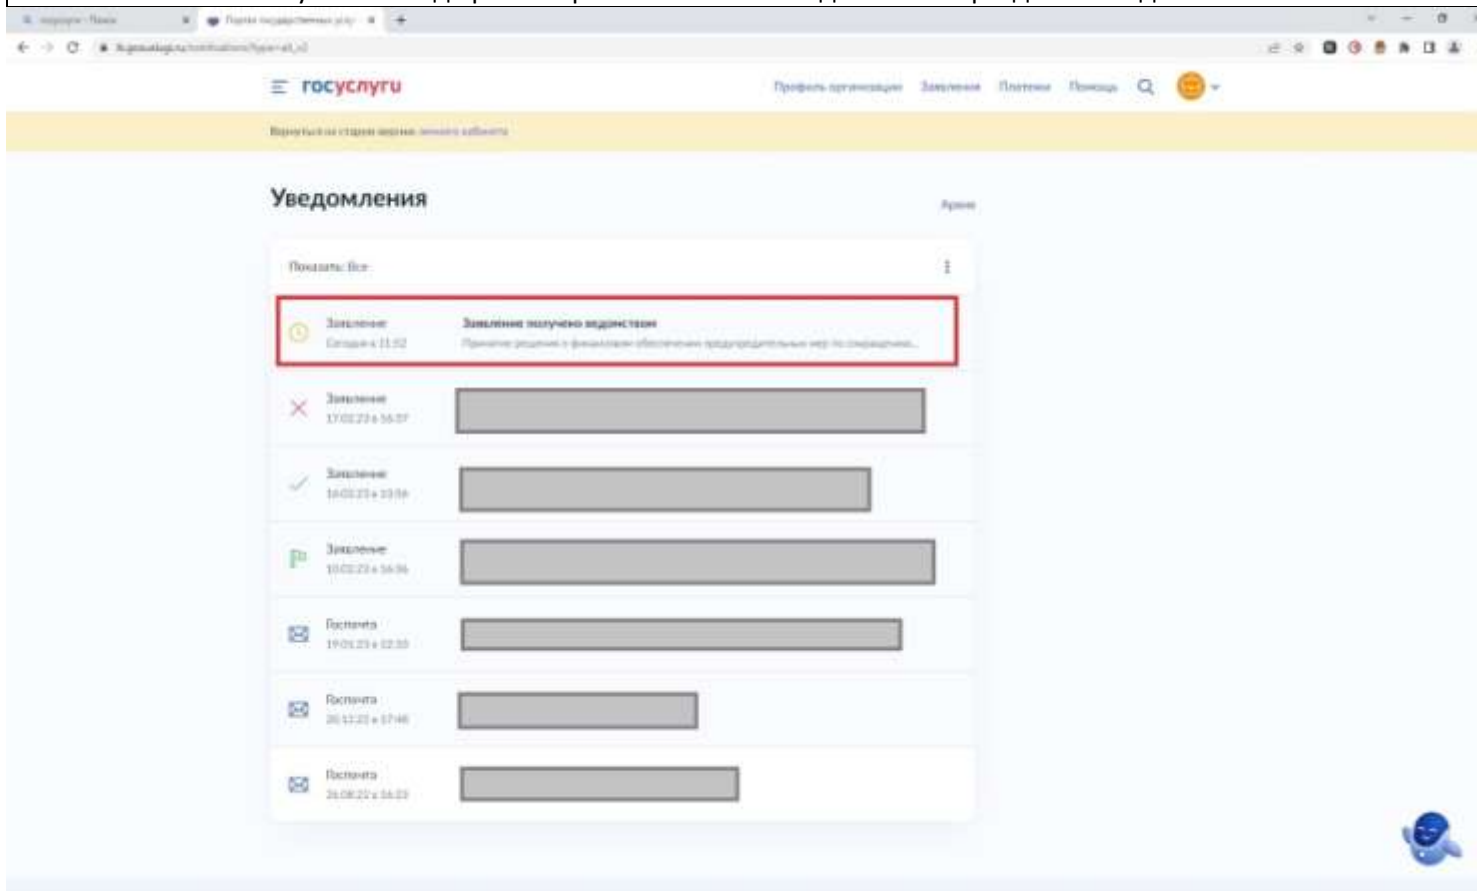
госуслуги

Профиль организации Заявления Платежи Помощь

Вернуться в старую версию личного кабинета

Уведомления

Архив

Показать: Все

Заявление
Сегодня в 11:52

Заявление получено ведомством
Принятие решения о финансовом обеспечении предупредительных мер по сокращению...

Заявление
17.02.23 в 16:37

Заявление
16.02.23 в 13:56

Заявление
10.02.23 в 16:36

Госпочта
19.01.23 в 12:33

Госпочта
20.12.22 в 17:46

Госпочта
26.08.22 в 16:23